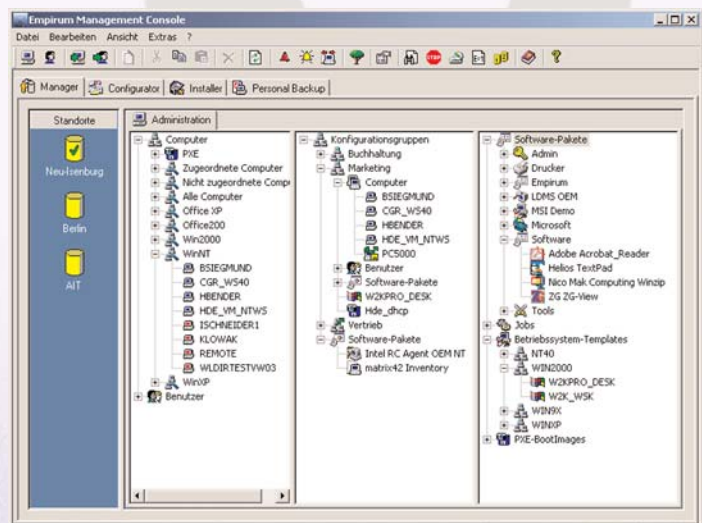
Empirum Management Console

Datei Bearbeiten Ansicht Extras ?

Manager | Configurator | Installer | Personal Backup

Standorte

Neu-Isenburg

Berlin

AIT

Administration

Computer
PXE
Zugeordnete Computer
Nicht zugeordnete Comp
Alle Computer
Office XP
Office200
Win2000
WinNT
BSIEGMUND
CGR_WS40
HBENDER
HDE_VM_NTWS
ISCHNEIDER1
KLOWAK
REMOTE
WLDIRTESTVW03
WinXP
Benutzer

Konfigurationsgruppen
Buchhaltung
Marketing
Computer
BSIEGMUND
CGR_WS40
HBENDER
HDE_VM_NTWS
PC5000
Benutzer
Software-Pakete
W2KPRO_DESK
Hde_dhcp
Vertrieb
Software-Pakete
Intel RC Agent OEM NT
matrix42 Inventory

Software-Pakete
Admin
Drucker
Empirum
LDMS OEM
MSI Demo
Microsoft
Software
Adobe Acrobat_Reader
Helios TextPad
Nico Mak Computing Winzip
ZG ZG-View
Tools
Jobs
Betriebssystem-Templates
NT40
WIN2000
W2KPRO_DESK
W2K_WSK
WIN9X
WINXP
PXE-BootImages